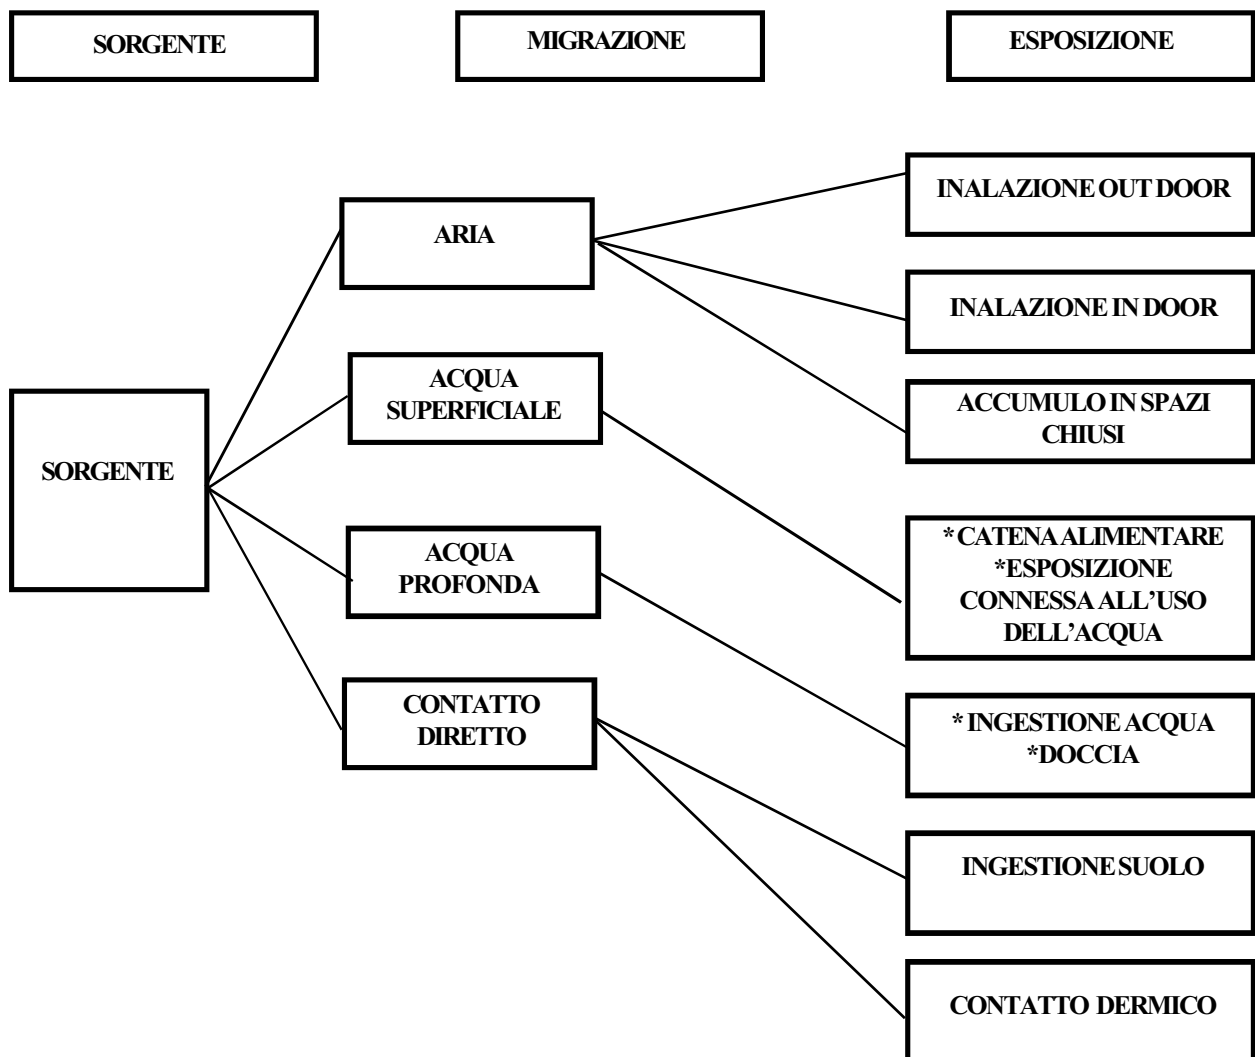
SORGENTE

MIGRAZIONE

ESPOSIZIONE

SORGENTE

ARIA

ACQUA SUPERFICIALE

ACQUA PROFONDA

CONTATTO DIRETTO

INALAZIONE OUT DOOR

INALAZIONE IN DOOR

ACCUMULO IN SPAZI CHIUSI

* CATENA ALIMENTARE
*ESPOSIZIONE CONNESSA ALL'USO DELL'ACQUA

* INGESTIONE ACQUA
*DOCCIA

INGESTIONE SUOLO

CONTATTO DERMICO